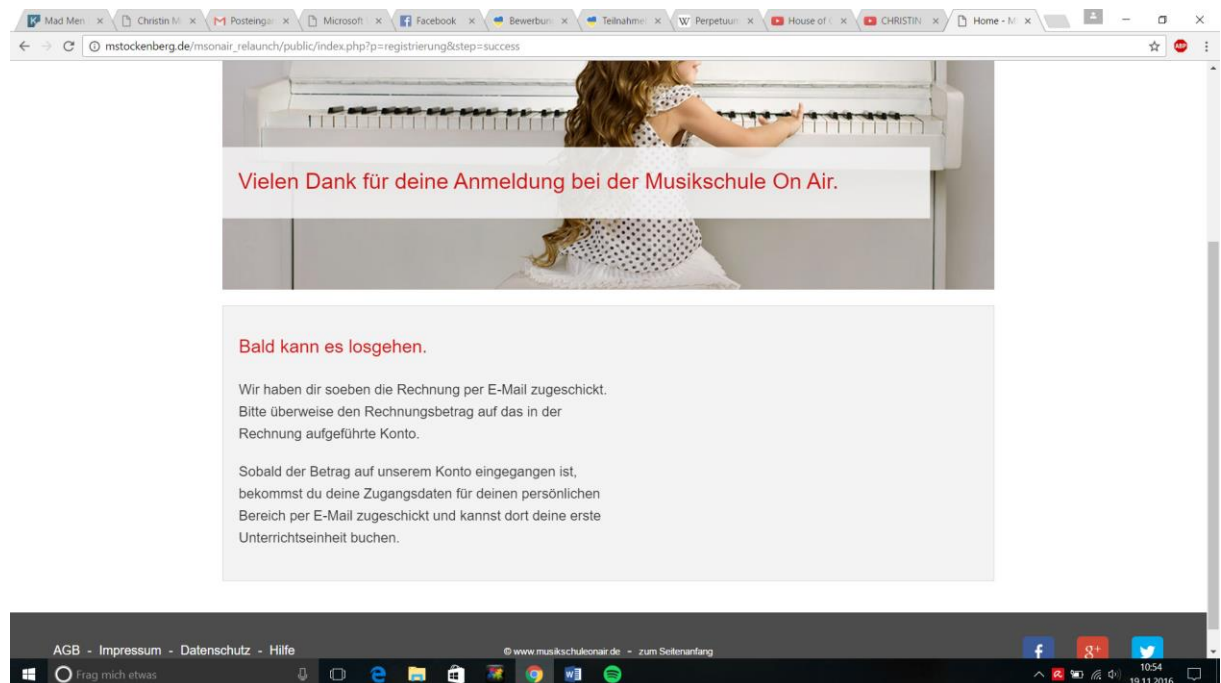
Mad Men × Christin M × Posteinga × Microsoft × Facebook × Bewerbun × Teilnahme × Perpetuum × House of × CHRISTIN × Home - M ×

mstockenberg.de/msonair_relaunch/public/index.php?p=registrierung&step=success

Vielen Dank für deine Anmeldung bei der Musikschule On Air.

Bald kann es losgehen.

Wir haben dir soeben die Rechnung per E-Mail zugeschickt. Bitte überweise den Rechnungsbetrag auf das in der Rechnung aufgeführte Konto.

Sobald der Betrag auf unserem Konto eingegangen ist, bekommst du deine Zugangsdaten für deinen persönlichen Bereich per E-Mail zugeschickt und kannst dort deine erste Unterrichtseinheit buchen.

AGB - Impressum - Datenschutz - Hilfe

© www.musikschuleonair.de - zum Seitenanfang

f g+

Frag mich etwas

10:54
19.11.2016